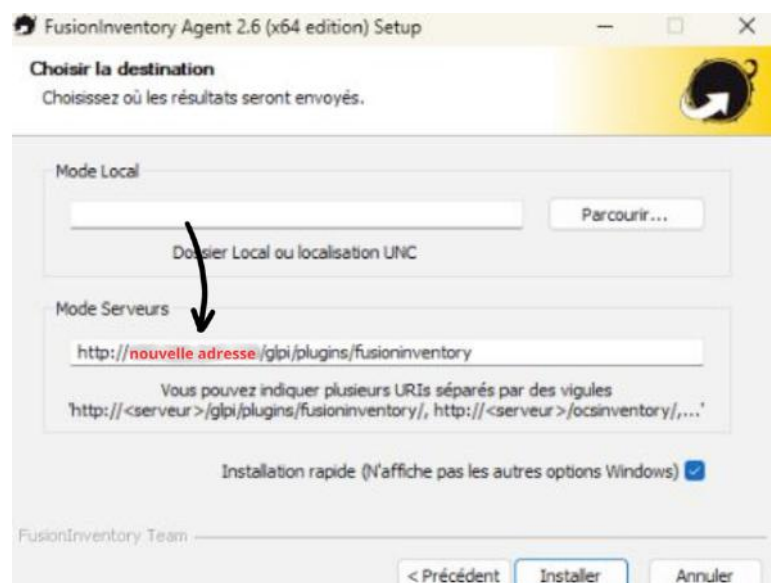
FusionInventory Agent 2.6 (x64 edition) Setup

Choisir la destination
Choisissez où les résultats seront envoyés.

Mode Local

Parcourir...

Dossier Local ou localisation UNC

Mode Serveurs

http://nouvelle adresse/glpi/plugins/fusioninventory

Vous pouvez indiquer plusieurs URIs séparés par des vigules
'http://<serveur>/glpi/plugins/fusioninventory/, http://<serveur>/ocsinventory/,...'

Installation rapide (N'affiche pas les autres options Windows)

FusionInventory Team

< Précédent Installer Annuler